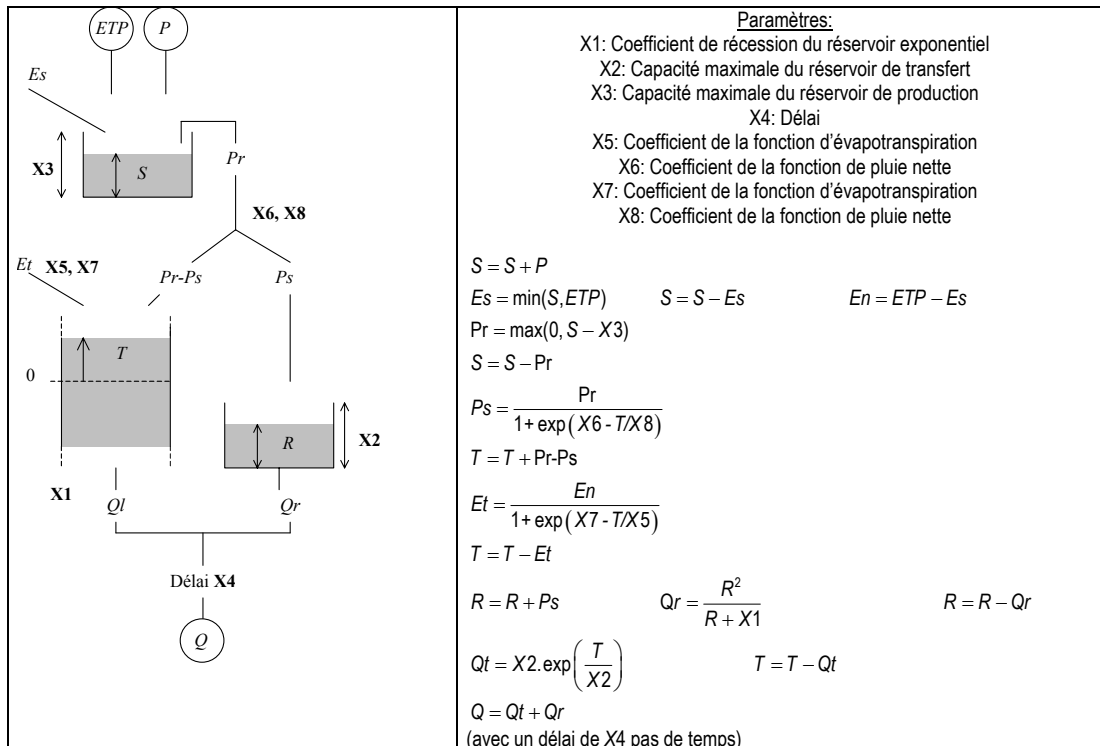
| ETP P Es X3 S Pr X6, X8 Et X5, X7 Pr-Ps Ps T 0 R X2 X1 Ql Qr Délai X4 Q | Paramètres: X1: Coefficient de récession du réservoir exponentiel X2: Capacité maximale du réservoir de transfert X3: Capacité maximale du réservoir de production X4: Délai X5: Coefficient de la fonction d'évapotranspiration X6: Coefficient de la fonction de pluie nette X7: Coefficient de la fonction d'évapotranspiration X8: Coefficient de la fonction de pluie nette |
|---|---|

$S = S + P$

$Es = \min(S, ETP)$ $S = S - Es$ $En = ETP - Es$

$\text{Pr} = \max(0, S - X3)$

$S = S - \text{Pr}$

$Ps = \frac{\text{Pr}}{1 + \exp(X6 - T/X8)}$

$T = T + \text{Pr-Ps}$

$Et = \frac{En}{1 + \exp(X7 - T/X5)}$

$T = T - Et$

$R = R + Ps$ $Qr = \frac{R^2}{R + X1}$ $R = R - Qr$

$Qt = X2.\exp\left(\frac{T}{X2}\right)$ $T = T - Qt$

$Q = Qt + Qr$

(avec un délai de $X4$ pas de temps)